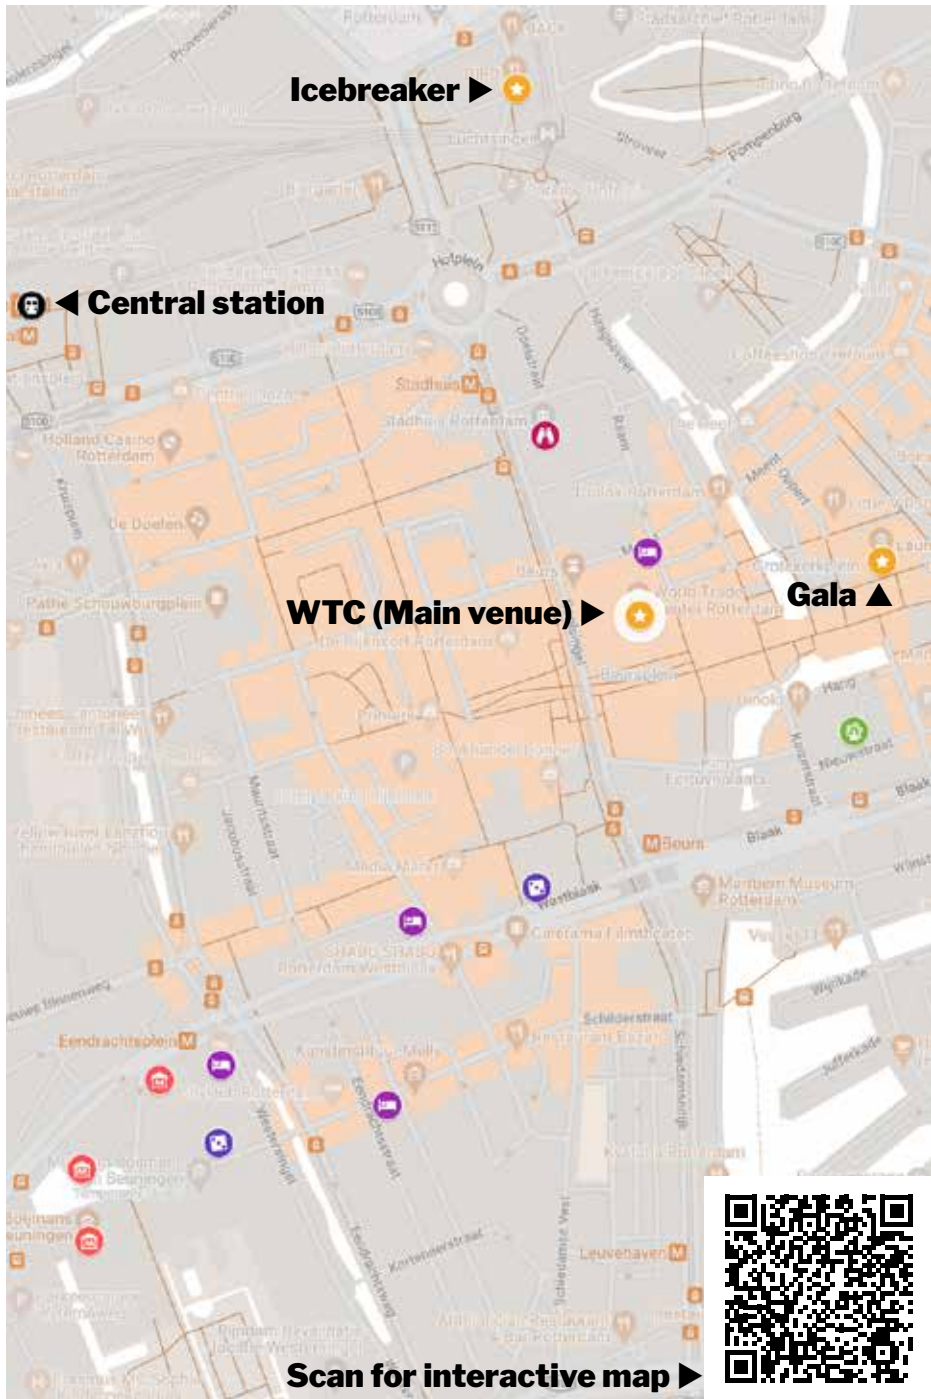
Icebreaker ▶

◀ Central station

WTC (Main venue) ▶

Gala ▲

Rotterdam
Hofplein
Stadhuis
Stadhuis Rotterdam
Holland Casino Rotterdam
De Doelen
Pathé Schouwburgplein
Coolsingel
Beurs
World Trade Center Rotterdam
Grotekerkplein
Hang
Blaak
Beurs
Westblaak
Eendrachtsplein
Schiedamse Vest
Leuvehaven
Witte de Withstraat
Mauritsstraat
Jacobusstraat
Kruiskade
Karnemelksstraat
Pompenburg
Westersingel
Schilderstraat
Weena
Kunsthal
Boijmans Van Beuningen

Scan for interactive map ▶